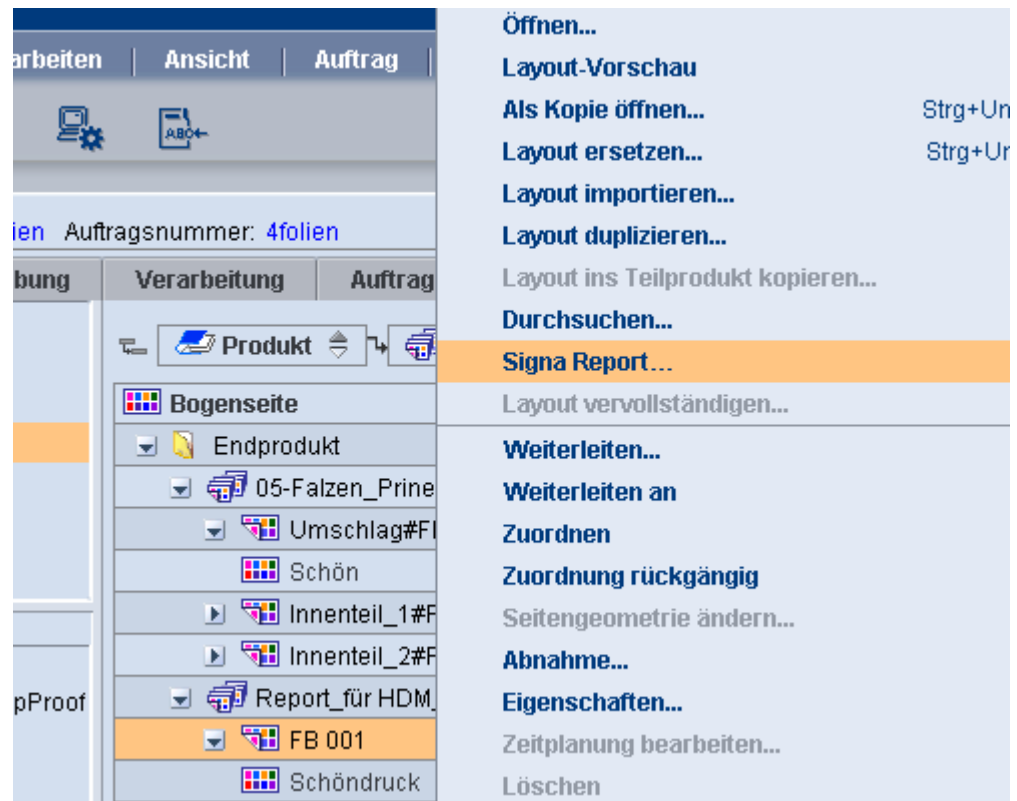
arbeiten | Ansicht | Auftrag

ien Auftragsnummer: 4folien

bung | Verarbeitung | Auftrag

Produkt

Bogenseite
Endprodukt
05-Falzen_Prine
Umschlag#F
Schön
Innenteil_1#F
Innenteil_2#F
Report_für HDM_
FB 001
Schöndruck

pProof

Öffnen...
Layout-Vorschau
Als Kopie öffnen... Strg+Un
Layout ersetzen... Strg+Ur
Layout importieren...
Layout duplizieren...
Layout ins Teilprodukt kopieren...
Durchsuchen...
Signa Report...
Layout vervollständigen...
Weiterleiten...
Weiterleiten an
Zuordnen
Zuordnung rückgängig
Seitengeometrie ändern...
Abnahme...
Eigenschaften...
Zeitplanung bearbeiten...
Löschen